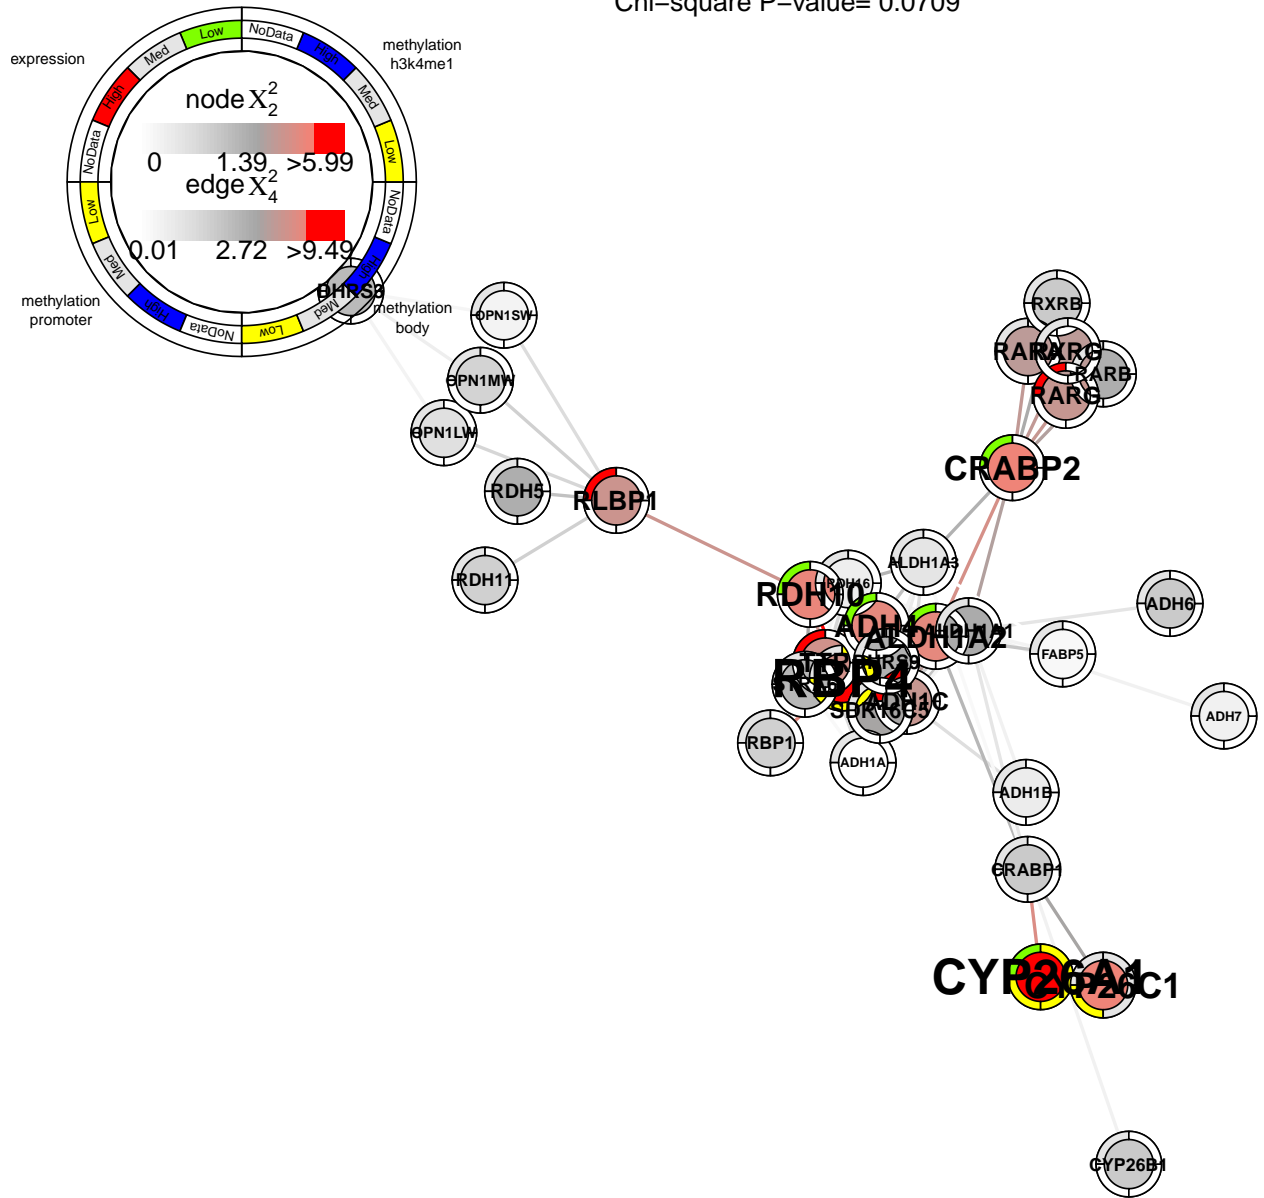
Chi−square P−value= 0.0709

expression

methylation h3k4me1

methylation promoter

methylation body

Low NoData High Med Low NoData High Med Low NoData High Med Low NoData High Med

node $X_2^2$

0 1.39 >5.99

edge $X_4^2$

0.01 2.72 >9.49

DHRS3
OPN1SW
OPN1MW
OPN1LW
RDH5
RLBP1
RDH11
RXRB
RARA
RXRG
RARB
RARG
CRABP2
ALDH1A3
RDH16
RDH10
ADH4
ALDH1A2
ALDH1A1
ADH6
FABP5
RBP4
DHRS9
SDR16C5
ADH1C
ADH7
RBP1
ADH1A
ADH1B
CRABP1
CYP26A1
CYP26C1
CYP26B1